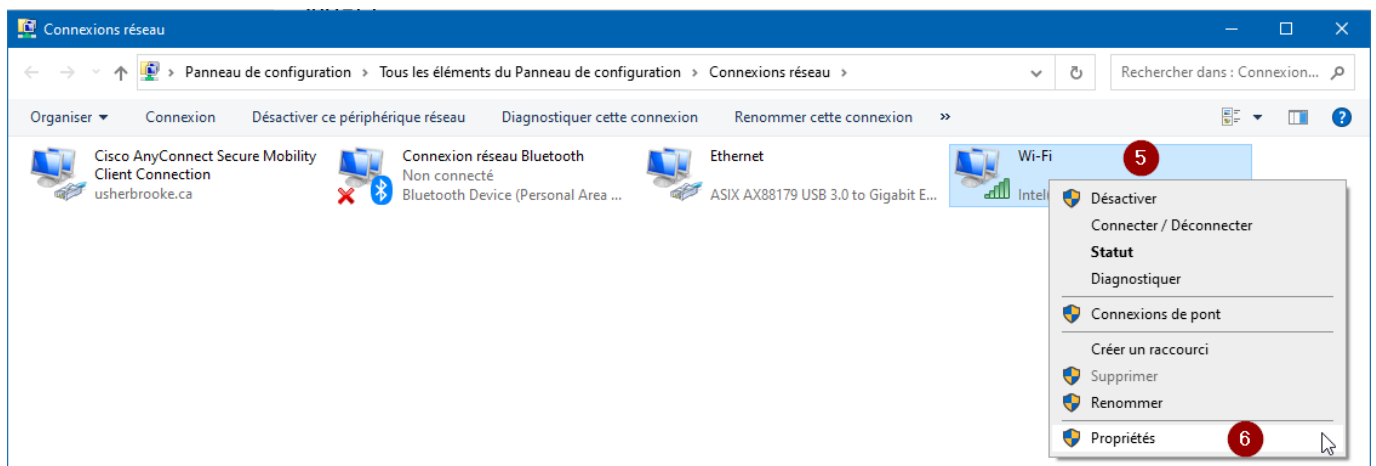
Connexions réseau

Panneau de configuration > Tous les éléments du Panneau de configuration > Connexions réseau >

Rechercher dans : Connexion...

Organiser ▾ Connexion Désactiver ce périphérique réseau Diagnostiquer cette connexion Renommer cette connexion »

Cisco AnyConnect Secure Mobility Client Connection
usherbrooke.ca

Connexion réseau Bluetooth
Non connecté
Bluetooth Device (Personal Area ...

Ethernet
ASIX AX88179 USB 3.0 to Gigabit E...

Wi-Fi
Intel

5

Désactiver
Connecter / Déconnecter
Statut
Diagnostiquer
Connexions de pont
Créer un raccourci
Supprimer
Renommer
Propriétés

6